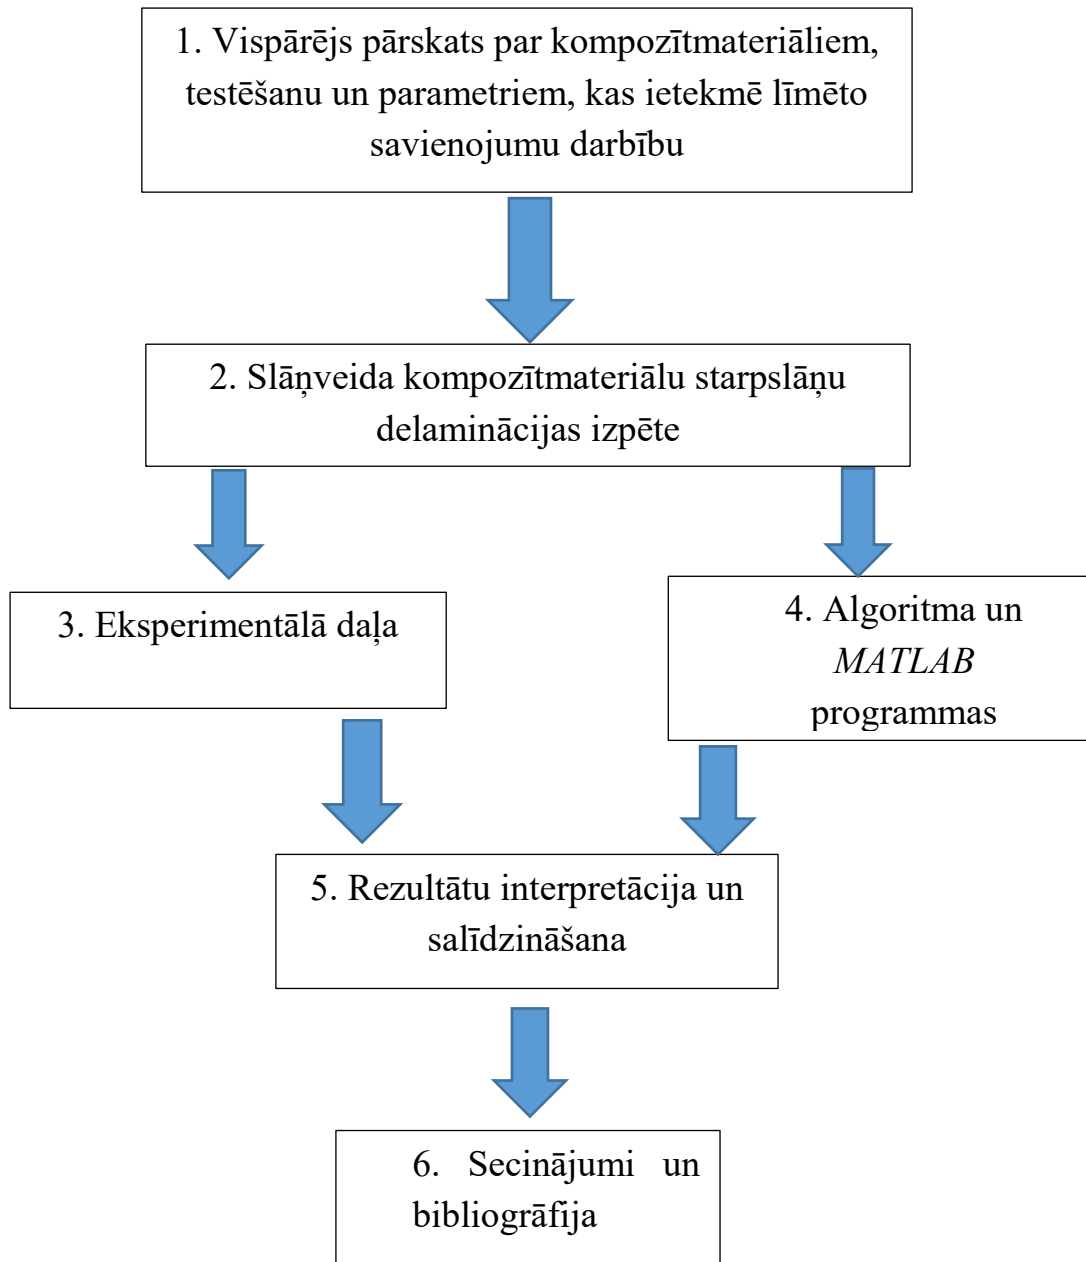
1. Vispārējs pārskats par kompozītmateriāliem, testēšanu un parametriem, kas ietekmē līmēto savienojumu darbību

2. Slāņveida kompozītmateriālu starpslāņu delaminācijas izpēte

3. Eksperimentālā daļa

4. Algoritma un *MATLAB* programmas

5. Rezultātu interpretācija un salīdzināšana

6. Secinājumi un bibliogrāfija